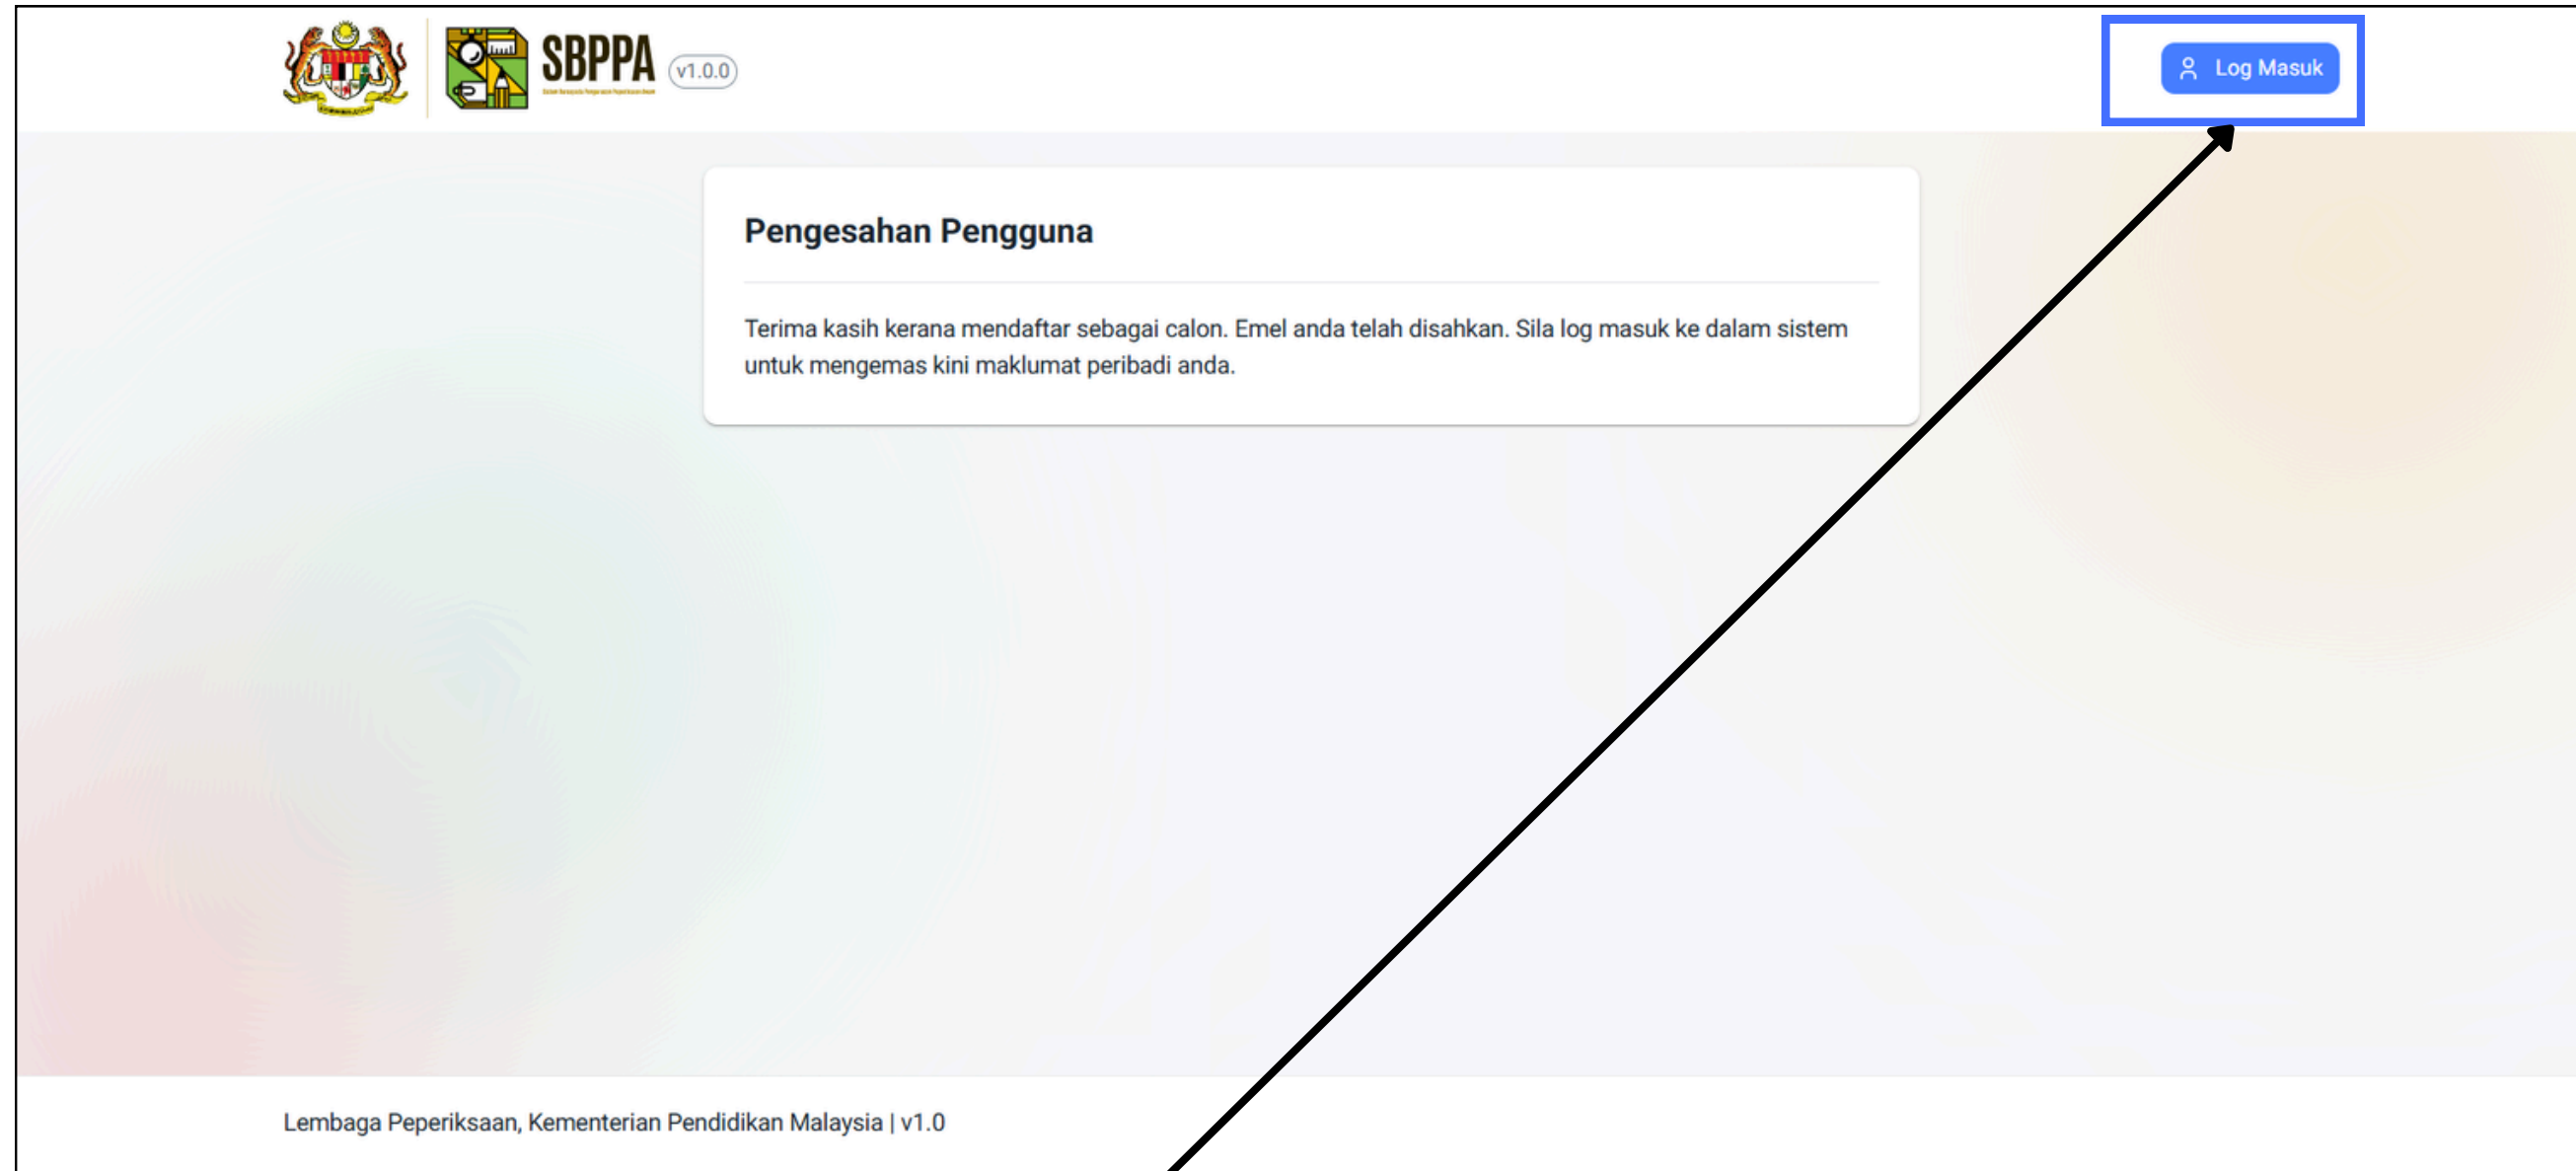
SBPPA v1.0.0

Log Masuk

Pengesahan Pengguna

Terima kasih kerana mendaftar sebagai calon. Emel anda telah disahkan. Sila log masuk ke dalam sistem untuk mengemas kini maklumat peribadi anda.

Lembaga Peperiksaan, Kementerian Pendidikan Malaysia | v1.0